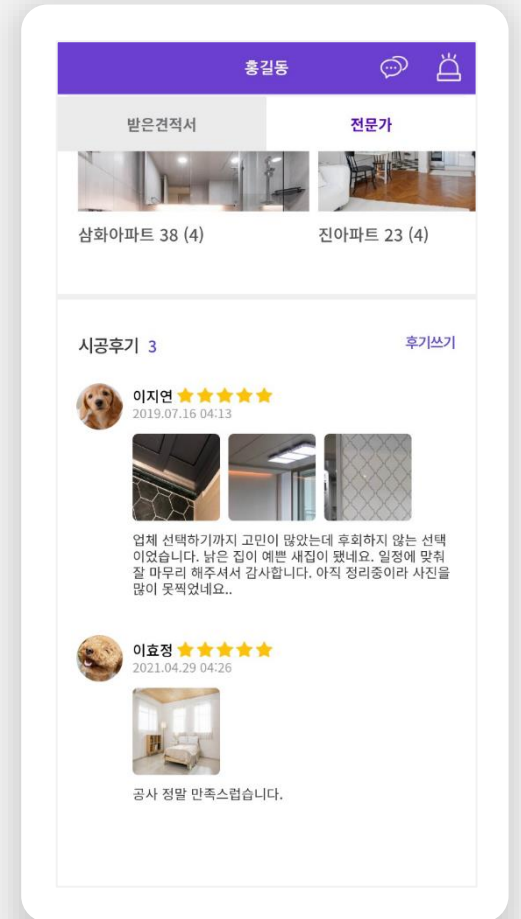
홍길동

받은견적서

전문가

삼화아파트 38 (4)

진아파트 23 (4)

시공후기 3

후기쓰기

이지연

2019.07.16 04:13

업체 선택하기까지 고민이 많았는데 후회하지 않는 선택이었습니다. 낡은 집이 예쁜 새집이 됐네요. 일정에 맞춰 잘 마무리 해주셔서 감사합니다. 아직 정리중이라 사진을 많이 못찍었네요..

이효정

2021.04.29 04:26

공사 정말 만족스럽습니다.